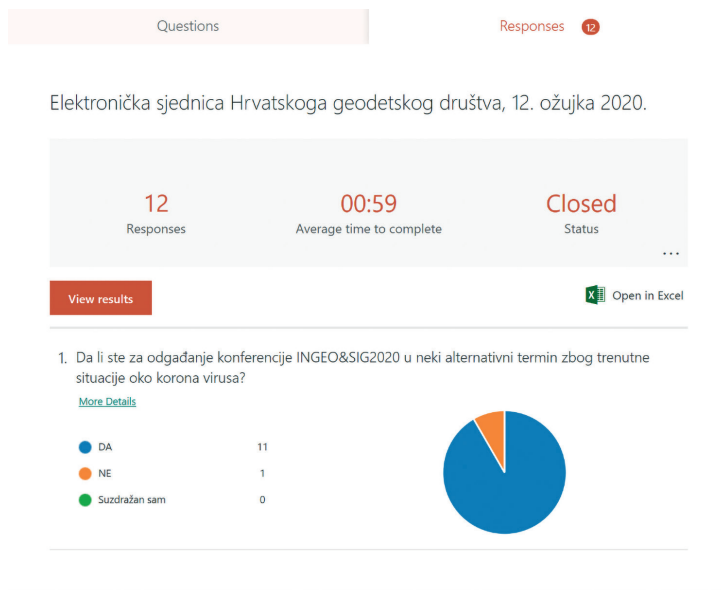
Questions

Responses 12

Elektronička sjednica Hrvatskoga geodetskog društva, 12. ožujka 2020.

12
Responses

00:59
Average time to complete

Closed
Status

...

View results

Open in Excel

1. Da li ste za odgađanje konferencije INGEO&SIG2020 u neki alternativni termin zbog trenutne situacije oko korona virusa?

More Details

| | |
|---|---|
| DA | 11 |
| NE | 1 |
| Suzdržan sam | 0 |